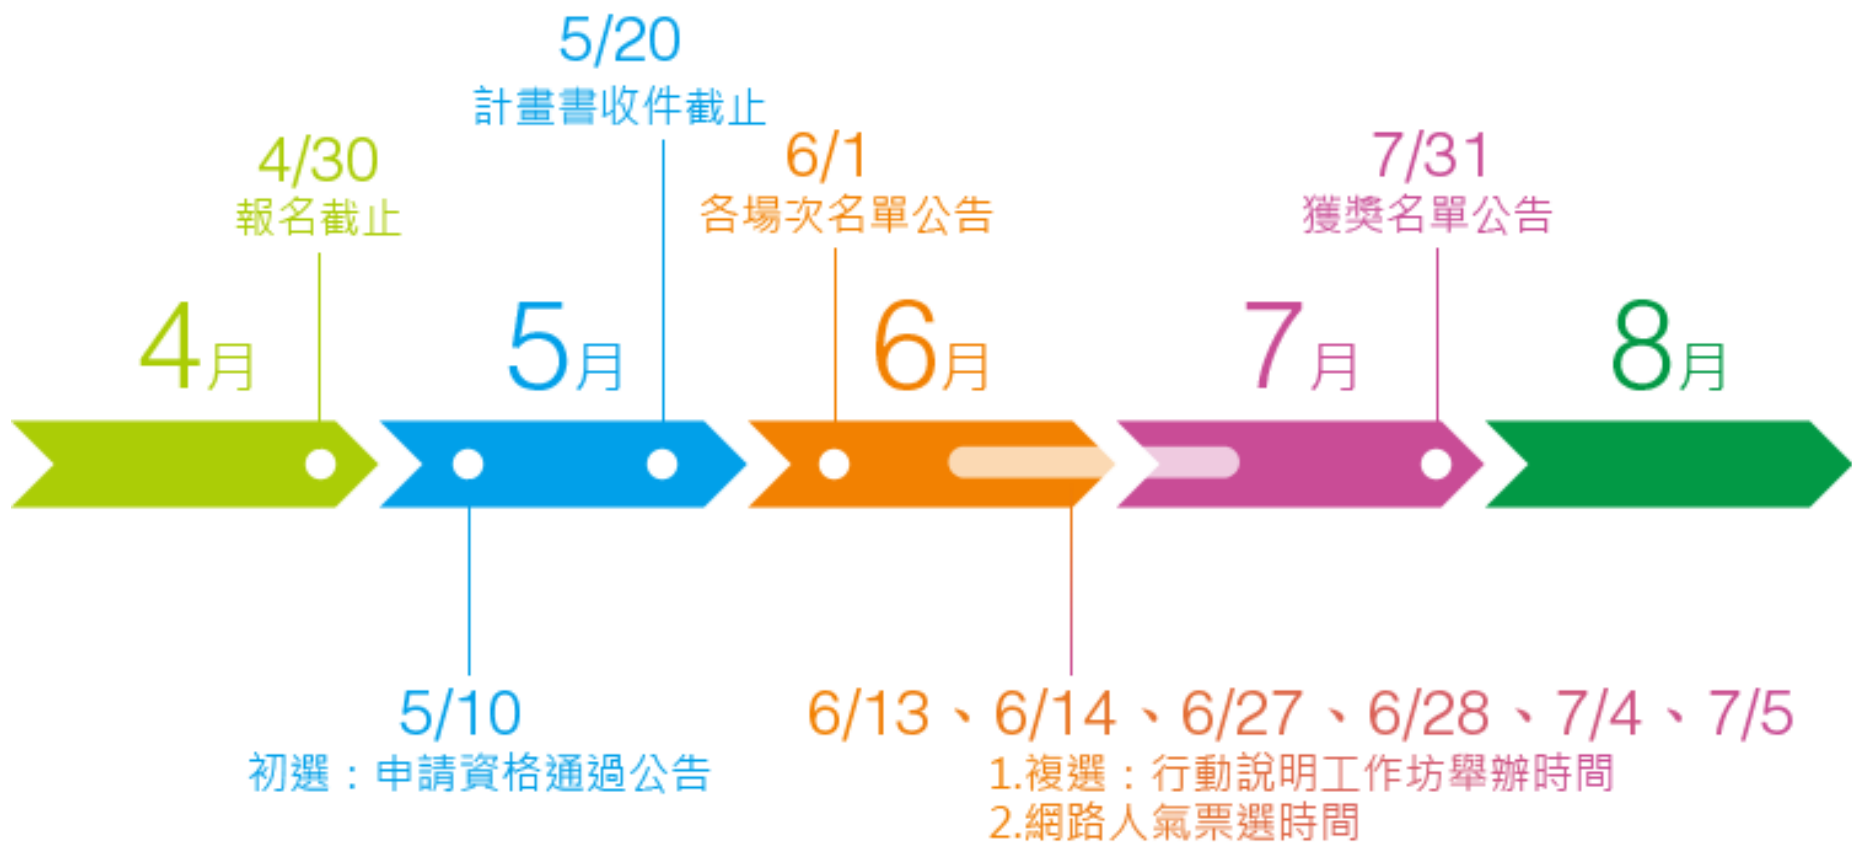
5/20
計畫書收件截止

4/30
報名截止

6/1
各場次名單公告

7/31
獲獎名單公告

4月

5月

6月

7月

8月

5/10
初選：申請資格通過公告

6/13、6/14、6/27、6/28、7/4、7/5
1.複選：行動說明工作坊舉辦時間
2.網路人氣票選時間